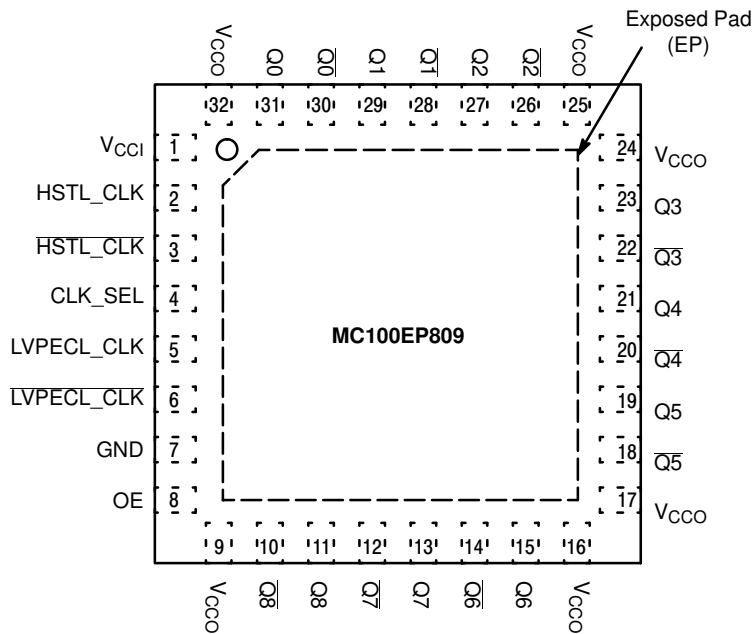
Exposed Pad (EP)

$V_{CCO}$ Q0 $\overline{Q0}$ Q1 $\overline{Q1}$ Q2 $\overline{Q2}$ $V_{CCO}$

32 31 30 29 28 27 26 25

$V_{CCI}$ 1
HSTL_CLK 2
$\overline{HSTL\_CLK}$ 3
CLK_SEL 4
LVPECL_CLK 5
$\overline{LVPECL\_CLK}$ 6
GND 7
OE 8

24 $V_{CCO}$
23 Q3
22 $\overline{Q3}$
21 Q4
20 $\overline{Q4}$
19 Q5
18 $\overline{Q5}$
17 $V_{CCO}$

MC100EP809

9 10 11 12 13 14 15 16

$V_{CCO}$ $\overline{Q8}$ Q8 $\overline{Q7}$ Q7 $\overline{Q6}$ Q6 $V_{CCO}$